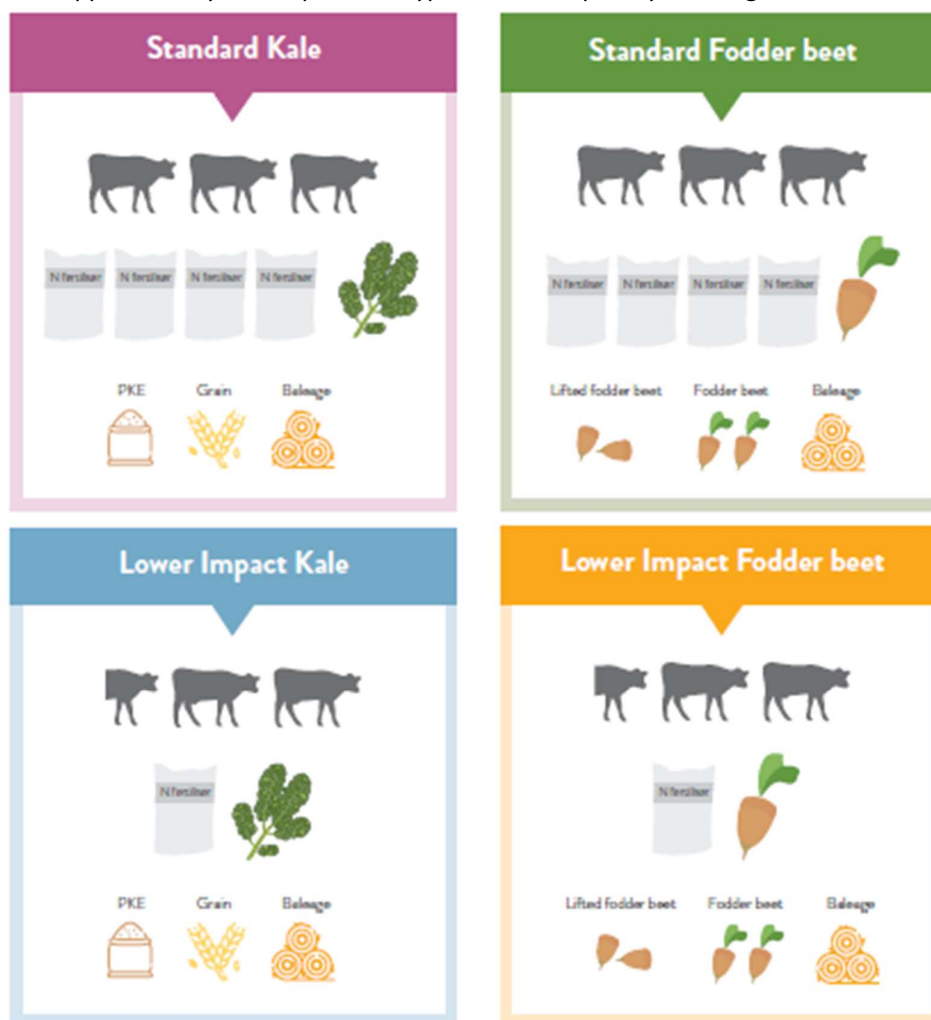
Standard Kale

N fertiliser N fertiliser N fertiliser N fertiliser

PKE Grain Baleage

Standard Fodder beet

N fertiliser N fertiliser N fertiliser N fertiliser

Lifted fodder beet Fodder beet Baleage

Lower Impact Kale

N fertiliser

PKE Grain Baleage

Lower Impact Fodder beet

N fertiliser

Lifted fodder beet Fodder beet Baleage